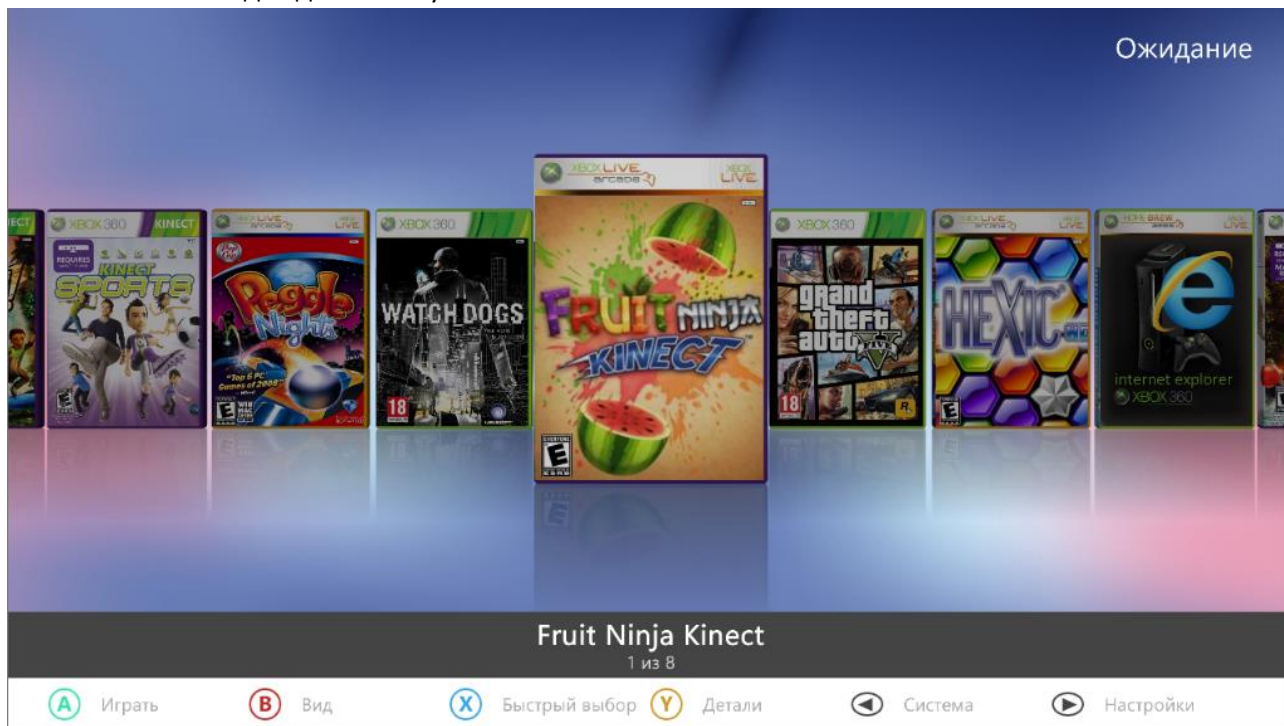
Ожидание

XBOX 360 KINECT
KINECT SPORTS

XBOX LIVE arcade LIVE
Peggle Nights
"Top 6 PC Games of 2008"

XBOX 360
WATCH DOGS
18

XBOX LIVE arcade LIVE
FRUIT NINJA KINECT
E

XBOX 360
grand theft auto V
18

XBOX LIVE arcade LIVE
HEXIC HD
E

HOMEBREW LIVE
internet explorer
XBOX 360

Fruit Ninja Kinect
1 из 8

A Играть
B Вид
X Быстрый выбор
Y Детали
Система
Настройки